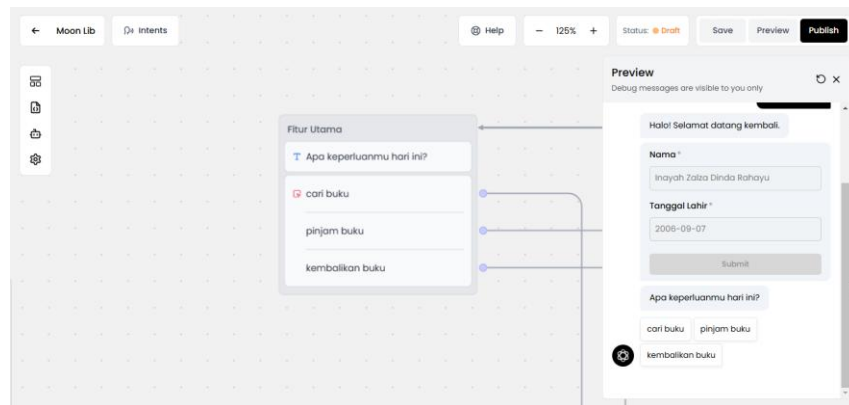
← Moon Lib

Intents

Help

— 125% +

Status: Draft

Save

Preview

Publish

Fitur Utama

T Apa keperluanmu hari ini?

cari buku

pinjam buku

kembalikan buku

Preview

Debug messages are visible to you only

Halo! Selamat datang kembali.

Nama *

Inayah Zalza Dinda Rahayu

Tanggal Lahir *

2006-09-07

Submit

Apa keperluanmu hari ini?

cari buku

pinjam buku

kembalikan buku